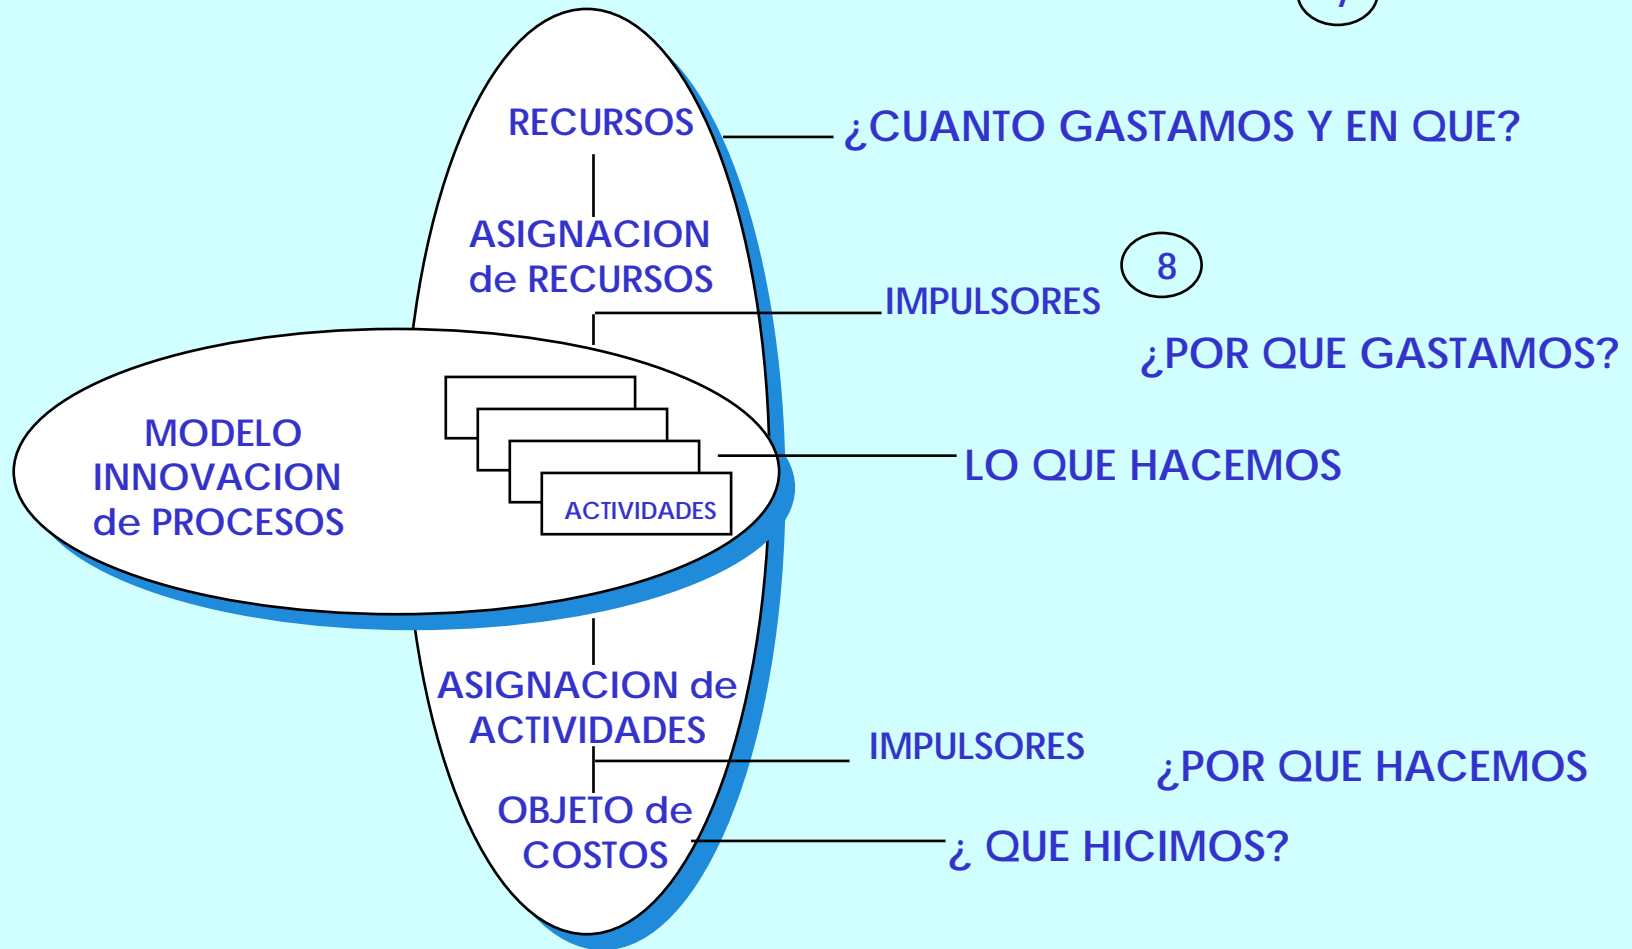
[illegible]

RECURSOS

¿CUANTO GASTAMOS Y EN QUE?

ASIGNACION de RECURSOS

8

IMPULSORES

¿POR QUE GASTAMOS?

MODELO INNOVACION de PROCESOS

ACTIVIDADES

LO QUE HACEMOS

ASIGNACION de ACTIVIDADES

IMPULSORES

¿POR QUE HACEMOS

OBJETO de COSTOS

¿ QUE HICIMOS?